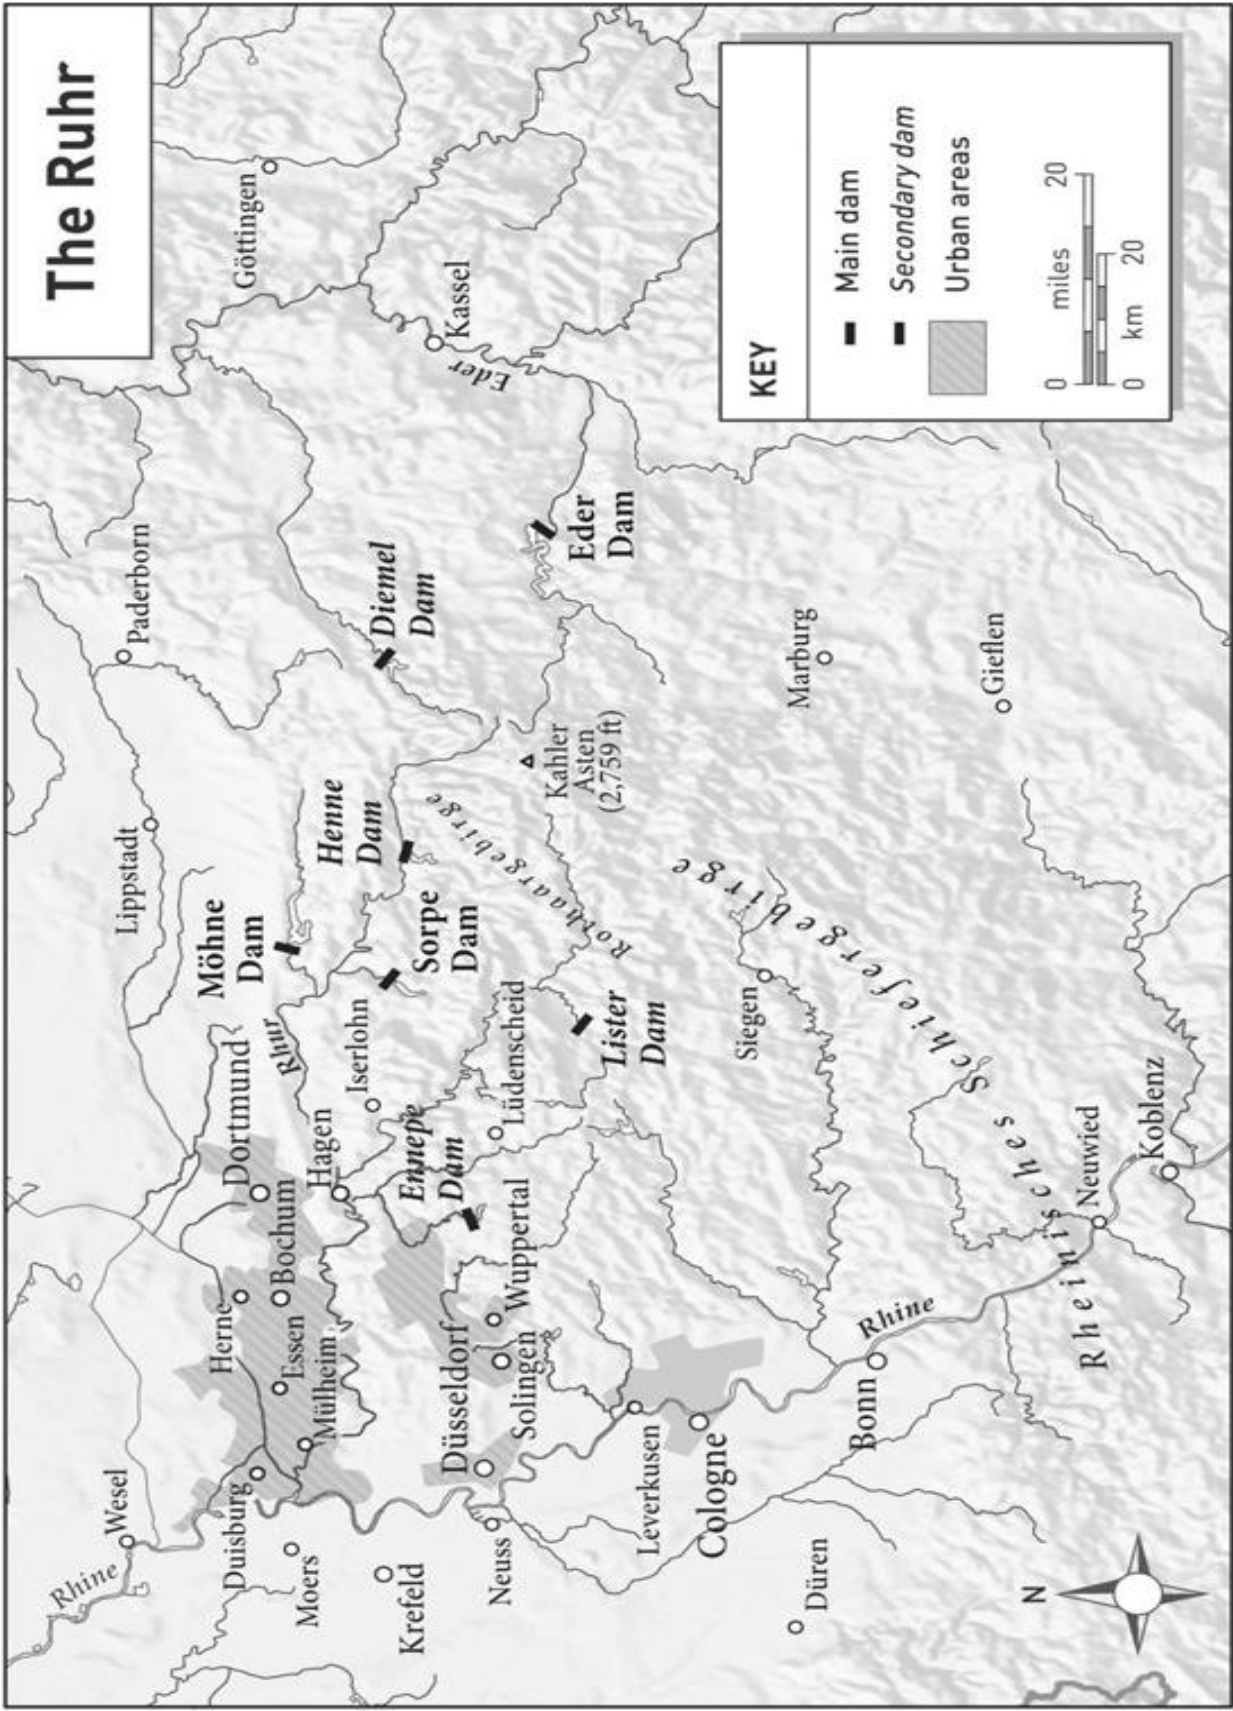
The Ruhr

KEY
Main dam
Secondary dam
Urban areas
0 20 miles
0 20 km

Göttingen
Kassel
Eder
Eder Dam
Diemel Dam
Paderborn
Lippstadt
Möhne Dam
Henne Dam
Sorpe Dam
Rothaargebirge
Kahler Asten (2,759 ft)
Marburg
Gieflen
Schiefergebirge
Siegen
Lister Dam
Lüdenscheid
Iserlohn
Ruhr
Dortmund
Hagen
Ennepe Dam
Bochum
Herne
Essen
Mülheim
Duisburg
Wesel
Rhine
Moers
Krefeld
Düsseldorf
Wuppertal
Solingen
Neuss
Leverkusen
Cologne
Düren
Bonn
Rhine
Rheinisches
Neuwied
Koblenz
N